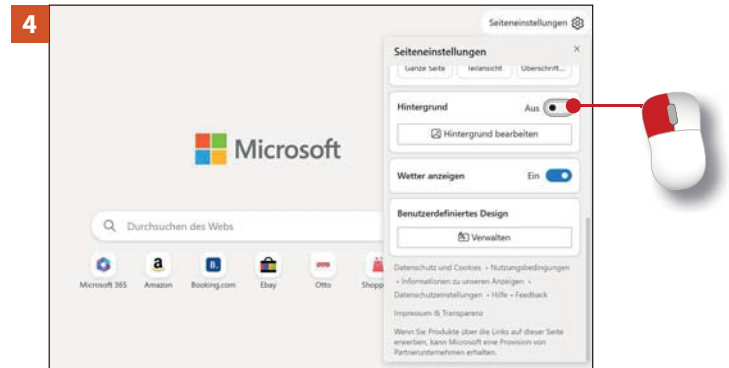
4

Seiteneinstellungen

Seiteneinstellungen

Ganze Seite Teilansicht Überschrift...

Hintergrund Aus

Hintergrund bearbeiten

Microsoft

Wetter anzeigen Ein

Durchsuchen des Webs

Benutzerdefiniertes Design

Verwalten

Microsoft 365 Amazon Booking.com Ebay Otto Shopp

Datenschutz und Cookies • Nutzungsbedingungen • Informationen zu unseren Anzeigen • Datenschutzeinstellungen • Hilfe • Feedback

Impressum & Transparenz

Wenn Sie Produkte über die Links auf dieser Seite erwerben, kann Microsoft eine Provision von Partnerunternehmen erhalten.